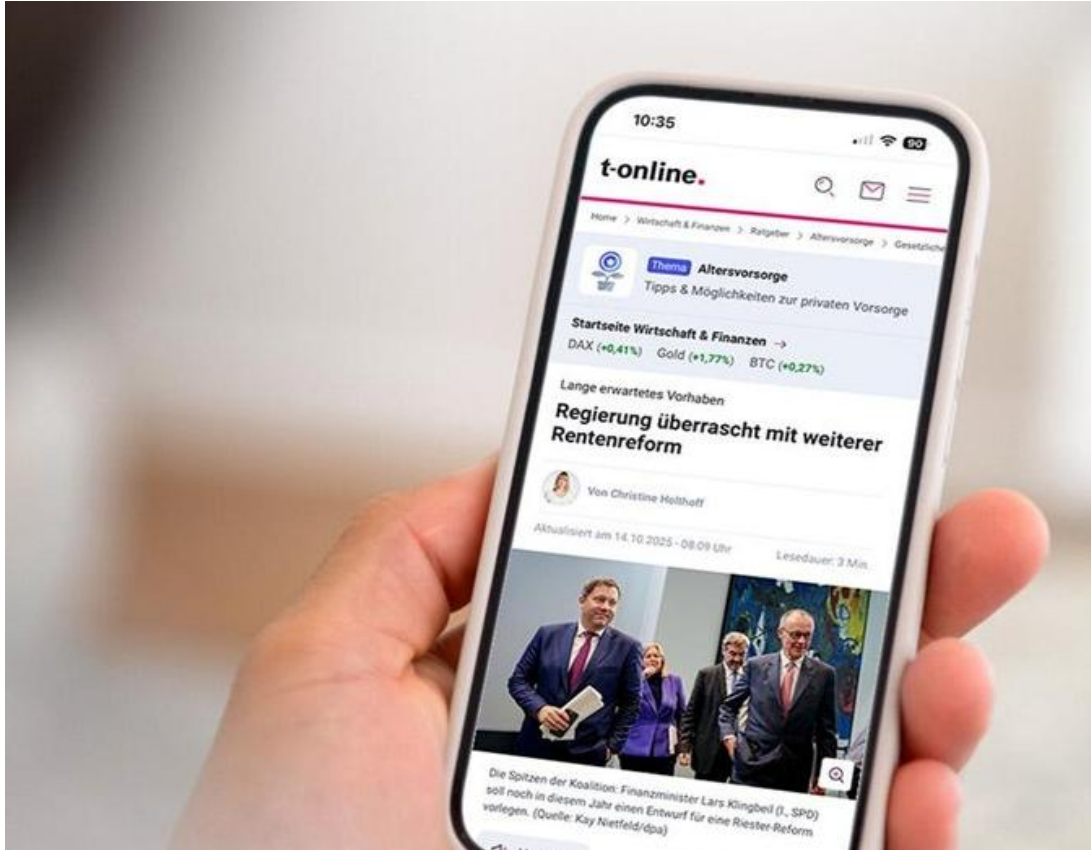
10:35

90

t-online.

Home > Wirtschaft & Finanzen > Ratgeber > Altersvorsorge > Gesetzliche

Thema Altersvorsorge

Tipps & Möglichkeiten zur privaten Vorsorge

Startseite Wirtschaft & Finanzen →

DAX (+0,41%) Gold (+1,77%) BTC (+0,27%)

Lange erwartetes Vorhaben

Regierung überrascht mit weiterer Rentenreform

Von Christine Holthoff

Aktualisiert am 14.10.2025 - 08:09 Uhr

Lesedauer: 3 Min.

Die Spitzen der Koalition: Finanzminister Lars Klingbeil (l., SPD) soll noch in diesem Jahr einen Entwurf für eine Riester-Reform vorlegen. (Quelle: Kay Nietfeld/dpa)